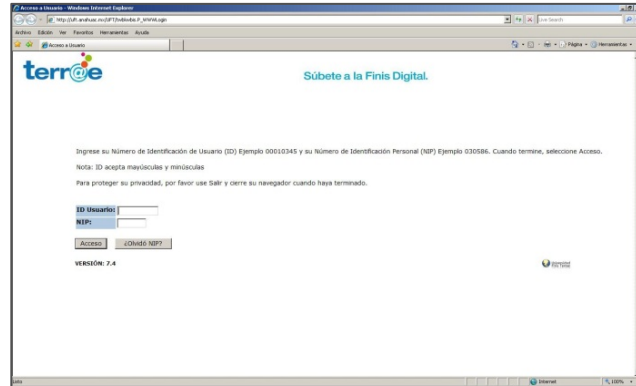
Acceso a Usuario - Windows Internet Explorer

http://uft.anahuac.mx/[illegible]

Live Search

Archivo Edición Ver Favoritos Herramientas Ayuda

Acceso a Usuario

Página Herramientas

terr@e

Súbete a la Finis Digital.

Ingrese su Número de Identificación de Usuario (ID) Ejemplo 00010345 y su Número de Identificación Personal (NIP) Ejemplo 030586. Cuando termine, seleccione Acceso.

Nota: ID acepta mayúsculas y minúsculas

Para proteger su privacidad, por favor use Salir y cierre su navegador cuando haya terminado.

ID Usuario:
NIP:

Acceso ¿Olvidó NIP?

VERSIÓN: 7.4

Universidad Finis Terrae

Listo

Internet

100%